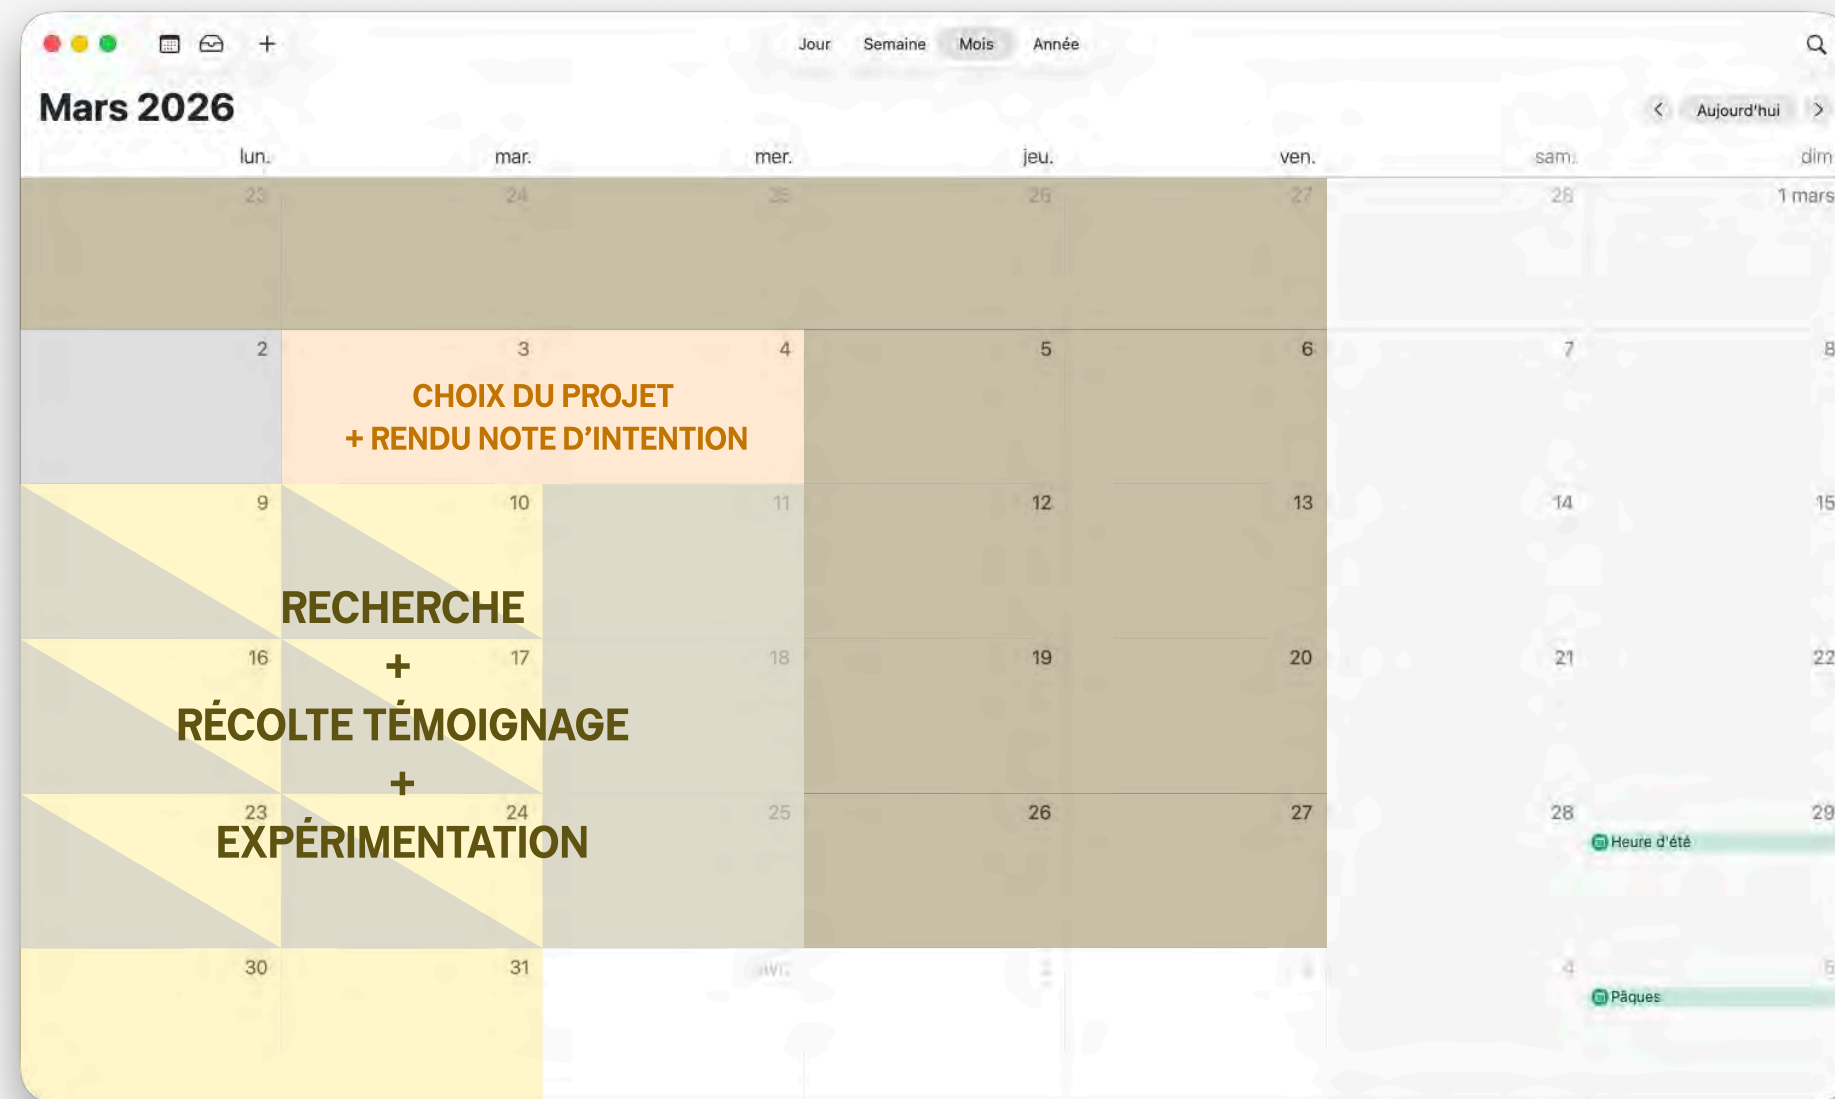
Jour Semaine Mois Année

Mars 2026

< Aujourd'hui >

| lun. | mar. | mer. | jeu. | ven. | sam. | dim |
|---|---|---|---|---|---|---|
| 23 | 24 | 25 | 26 | 27 | 28 | 1 mars |
| 2 | 3 | 4 | 5 | 6 | 7 | 8 |
| 9 | 10 | 11 | 12 | 13 | 14 | 15 |
| 16 | 17 | 18 | 19 | 20 | 21 | 22 |
| 23 | 24 | 25 | 26 | 27 | 28 Heure d'été | 29 |
| 30 | 31 | avr. | 2 | 3 | 4 Pâques | 5 |

CHOIX DU PROJET
+ RENDU NOTE D'INTENTION

RECHERCHE
+
RÉCOLTE TÉMOIGNAGE
+
EXPÉRIMENTATION